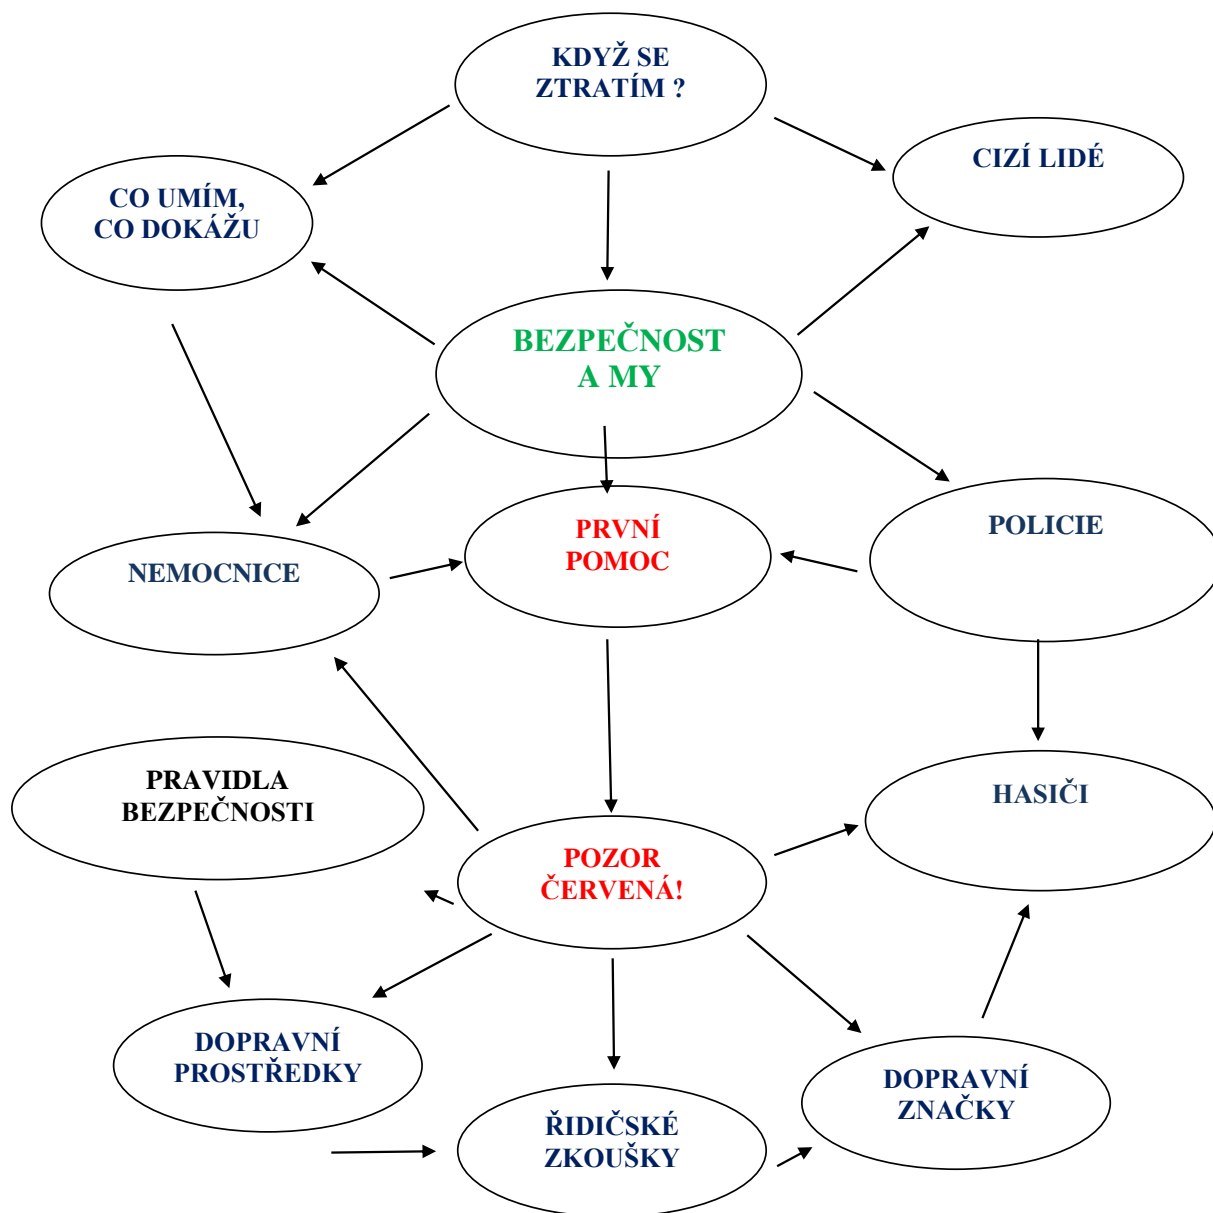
KDYŽ SE ZTRATÍM ?

CO UMÍM, CO DOKÁŽU

CIZÍ LIDÉ

BEZPEČNOST A MY

NEMOCNICE

PRVNÍ POMOC

POLICIE

PRAVIDLA BEZPEČNOSTI

POZOR ČERVENÁ!

HASIČI

DOPRAVNÍ PROSTŘEDKY

ŘIDIČSKÉ ZKOUŠKY

DOPRAVNÍ ZNAČKY